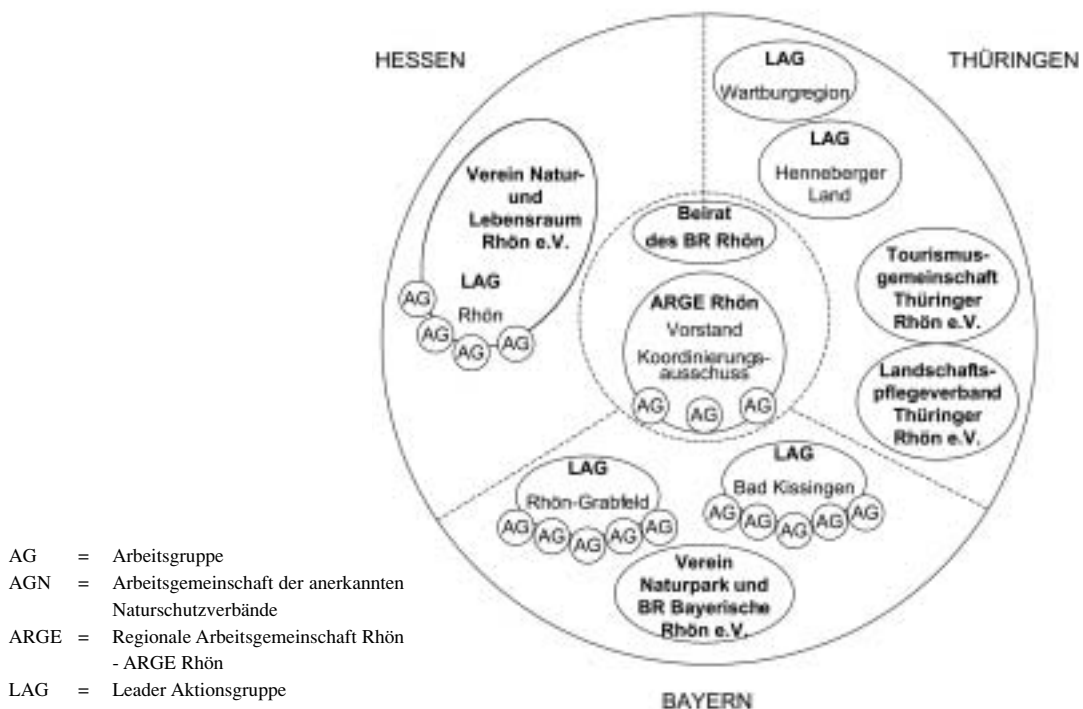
HESSEN

THÜRINGEN

LAG
Wartburgregion

LAG
Henneberger Land

Verein Natur- und Lebensraum Rhön e.V.

LAG
Rhön

AG
AG
AG
AG

Beirat des BR Rhön

ARGE Rhön
Vorstand
Koordinierungsausschuss

AG
AG
AG

Tourismusgemeinschaft Thüringer Rhön e.V.

Landschaftspflegeverband Thüringer Rhön e.V.

LAG
Rhön-Grabfeld

AG AG AG AG AG

LAG
Bad Kissingen

AG AG AG AG AG

Verein Naturpark und BR Bayerische Rhön e.V.

BAYERN

| | | |
|---|---|---|
| AG | = | Arbeitsgruppe |
| AGN | = | Arbeitsgemeinschaft der anerkannten Naturschutzverbände |
| ARGE | = | Regionale Arbeitsgemeinschaft Rhön - ARGE Rhön |
| LAG | = | Leader Aktionsgruppe |